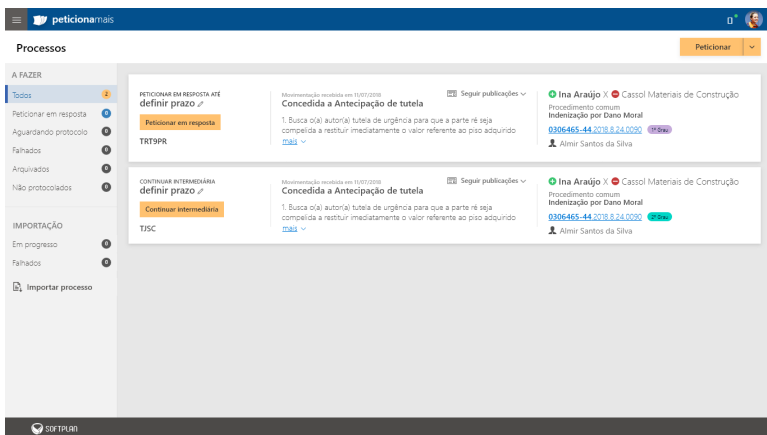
peticionamais

Processos

Peticionar

A FAZER

Todos 2

Peticionar em resposta 0

Aguardando protocolo 0

Falhados 0

Arquivados 0

Não protocolados 0

IMPORTAÇÃO

Em progresso 0

Falhados 0

Importar processo

PETICIONAR EM RESPOSTA ATÉ
definir prazo

Peticionar em resposta

TRT9PR

Movimentação recebida em 11/07/2018
Concedida a Antecipação de tutela

Seguir publicações

1. Busca o(a) autor(a) tutela de urgência para que a parte ré seja compelida a restituir imediatamente o valor referente ao piso adquirido
mais

Ina Araújo X Cassol Materiais de Construção
Procedimento comum
Indenização por Dano Moral
0306465-44.2018.8.24.0090 1º Grau
Almir Santos da Silva

CONTINUAR INTERMEDIÁRIA
definir prazo

Continuar intermediária

TJSC

Movimentação recebida em 11/07/2018
Concedida a Antecipação de tutela

Seguir publicações

1. Busca o(a) autor(a) tutela de urgência para que a parte ré seja compelida a restituir imediatamente o valor referente ao piso adquirido
mais

Ina Araújo X Cassol Materiais de Construção
Procedimento comum
Indenização por Dano Moral
0306465-44.2018.8.24.0090 2º Grau
Almir Santos da Silva

SOFTPLAN